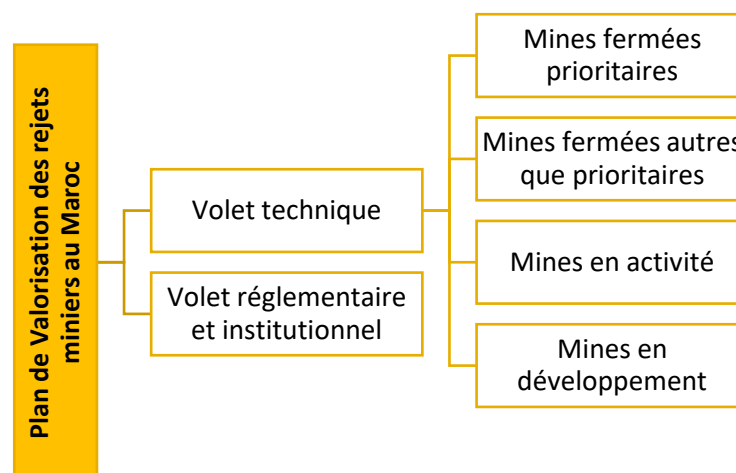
Plan de Valorisation des rejets miniers au Maroc

Volet technique

Volet réglementaire et institutionnel

Mines fermées prioritaires

Mines fermées autres que prioritaires

Mines en activité

Mines en développement